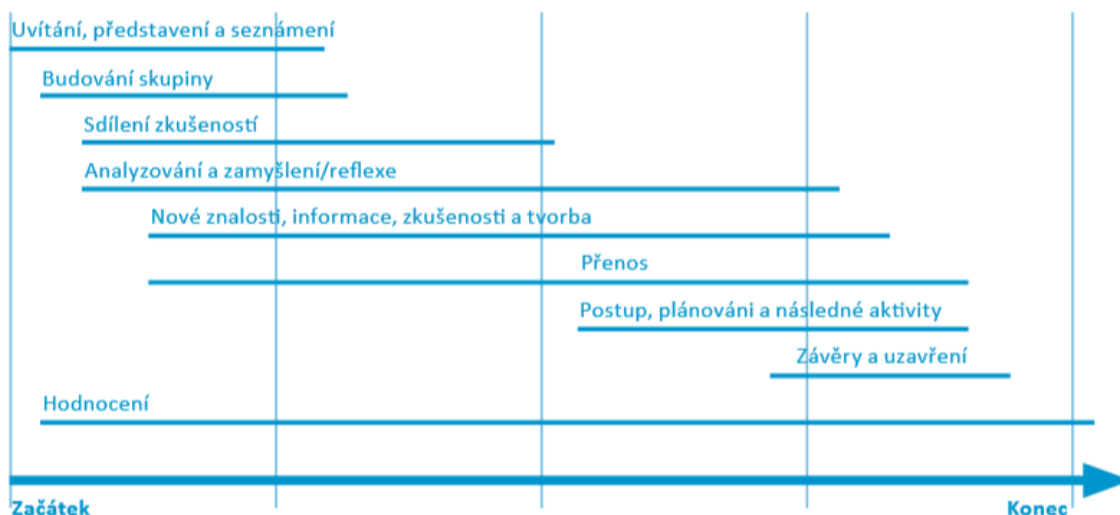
Uvítání, představení a seznámení

Budování skupiny

Sdílení zkušeností

Analyzování a zamyšlení/reflexe

Nové znalosti, informace, zkušenosti a tvorba

Přenos

Postup, plánováni a následné aktivity

Závěry a uzavření

Hodnocení

Začátek

Konec